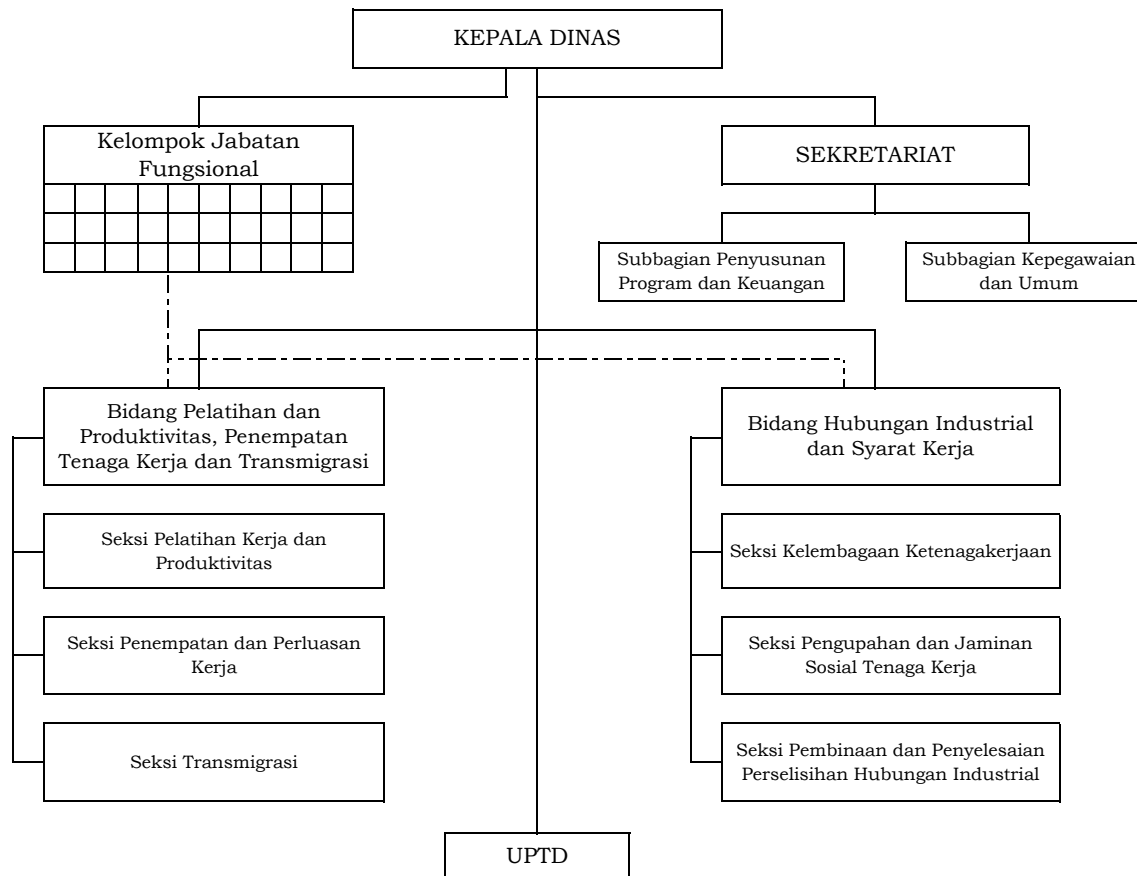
KEPALA DINAS

Kelompok Jabatan Fungsional

SEKRETARIAT

Subbagian Penyusunan Program dan Keuangan

Subbagian Kepegawaian dan Umum

Bidang Pelatihan dan Produktivitas, Penempatan Tenaga Kerja dan Transmigrasi

Seksi Pelatihan Kerja dan Produktivitas

Seksi Penempatan dan Perluasan Kerja

Seksi Transmigrasi

Bidang Hubungan Industrial dan Syarat Kerja

Seksi Kelembagaan Ketenagakerjaan

Seksi Pengupahan dan Jaminan Sosial Tenaga Kerja

Seksi Pembinaan dan Penyelesaian Perselisihan Hubungan Industrial

UPTD